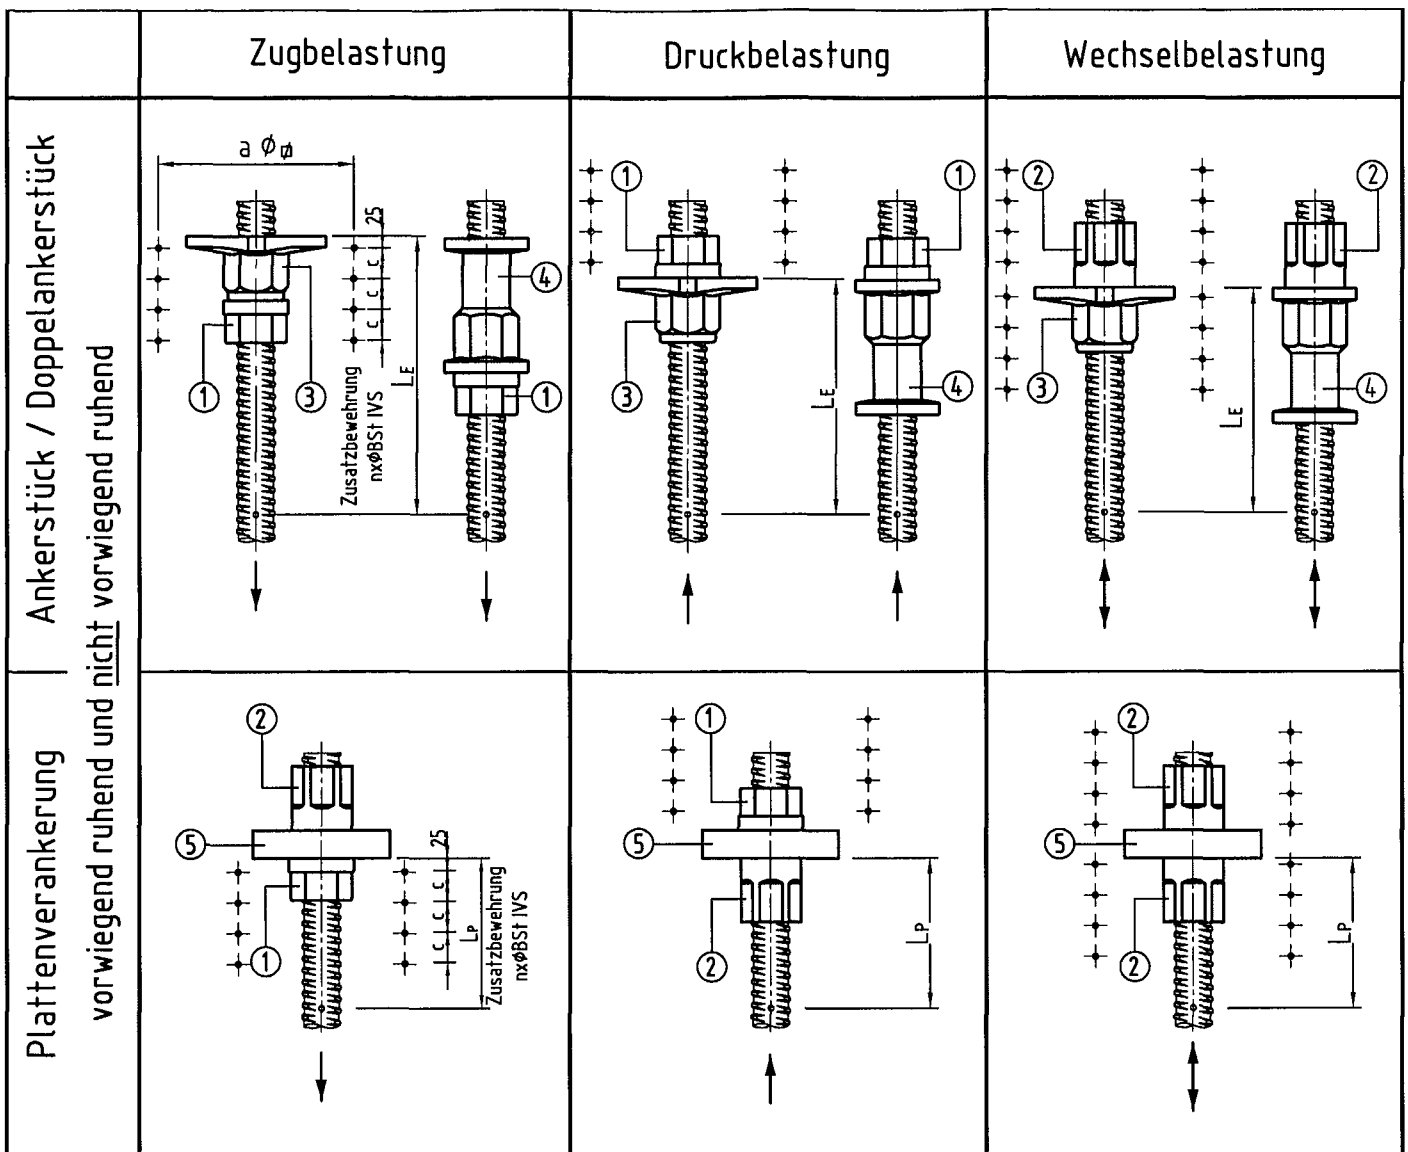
| | Zugbelastung | Druckbelastung | Wechselbelastung |
|---|---|---|---|
| Ankerstück / Doppelankerstück | a $\phi_\phi$ 25 c c c c Zusatzbewehrung nxφBSt IVS $L_E$ ① ③ ④ ① | ① ③ ① ④ $L_E$ | ② ③ ② ④ $L_E$ |
| Plattenverankerung | ② ⑤ ① 25 c c c c $L_P$ Zusatzbewehrung nxφBSt IVS | ① ⑤ ② $L_P$ | ② ⑤ ② $L_P$ |

vorwiegend ruhend und nicht vorwiegend ruhend